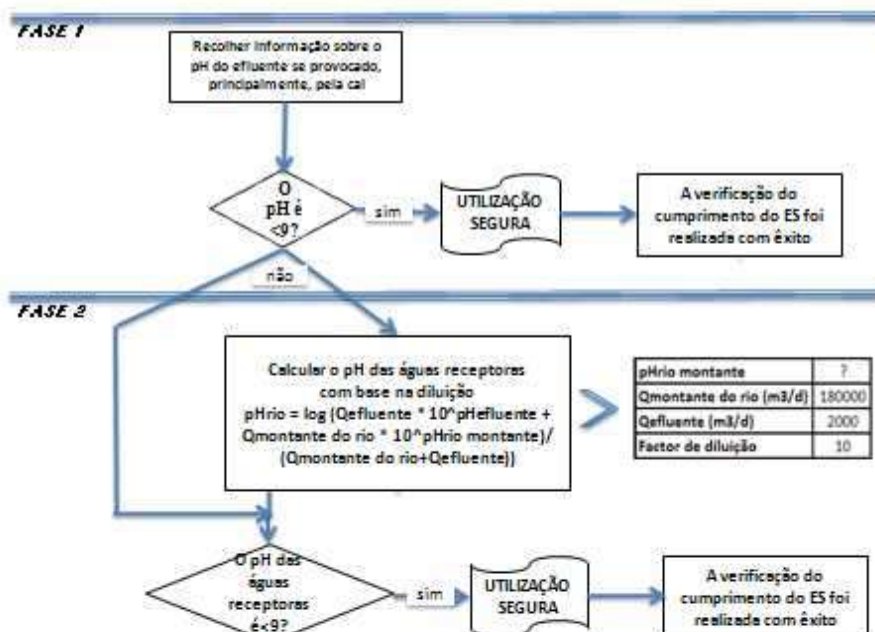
FASE 1

Recolher informação sobre o pH do efluente se provocado, principalmente, pela cal

O pH é <9?

sim

UTILIZAÇÃO SEGURA

A verificação do cumprimento do ES foi realizada com êxito

não

FASE 2

Calcular o pH das águas receptoras com base na diluição
pHrio = log (Qefluente * 10^pHefluente + Qmontante do rio * 10^pHrio montante)/(Qmontante do rio+Qefluente))

| pHrio montante | ? |
|---|---|
| Qmontante do rio (m3/d) | 180000 |
| Qefluente (m3/d) | 2000 |
| Factor de diluição | 10 |

O pH das águas receptoras é<9?

sim

UTILIZAÇÃO SEGURA

A verificação do cumprimento do ES foi realizada com êxito